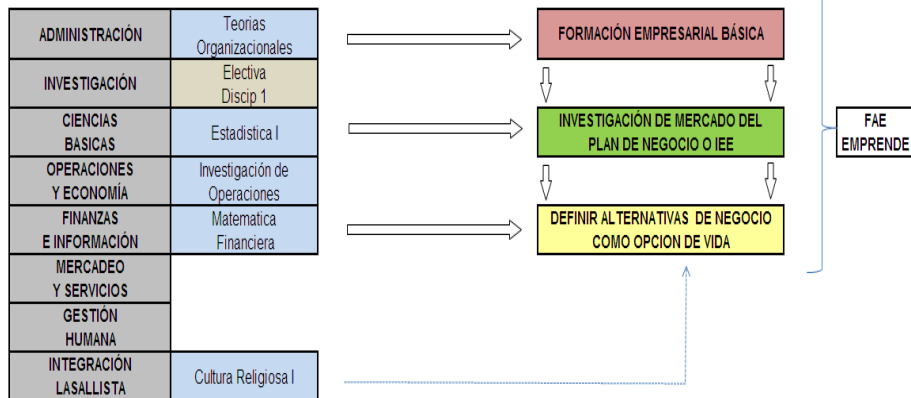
| | |
|---|---|
| ADMINISTRACIÓN | Teorias Organizacionales |
| INVESTIGACIÓN | Electiva Discip 1 |
| CIENCIAS BASICAS | Estadistica I |
| OPERACIONES Y ECONOMÍA | Investigación de Operaciones |
| FINANZAS E INFORMACIÓN | Matematica Financiera |
| MERCADEO Y SERVICIOS | |
| GESTIÓN HUMANA | |
| INTEGRACIÓN LASALLISTA | Cultura Religiosa I |

FORMACIÓN EMPRESARIAL BÁSICA

INVESTIGACIÓN DE MERCADO DEL PLAN DE NEGOCIO O IEE

DEFINIR ALTERNATIVAS DE NEGOCIO COMO OPCION DE VIDA

FAE EMPRENDE